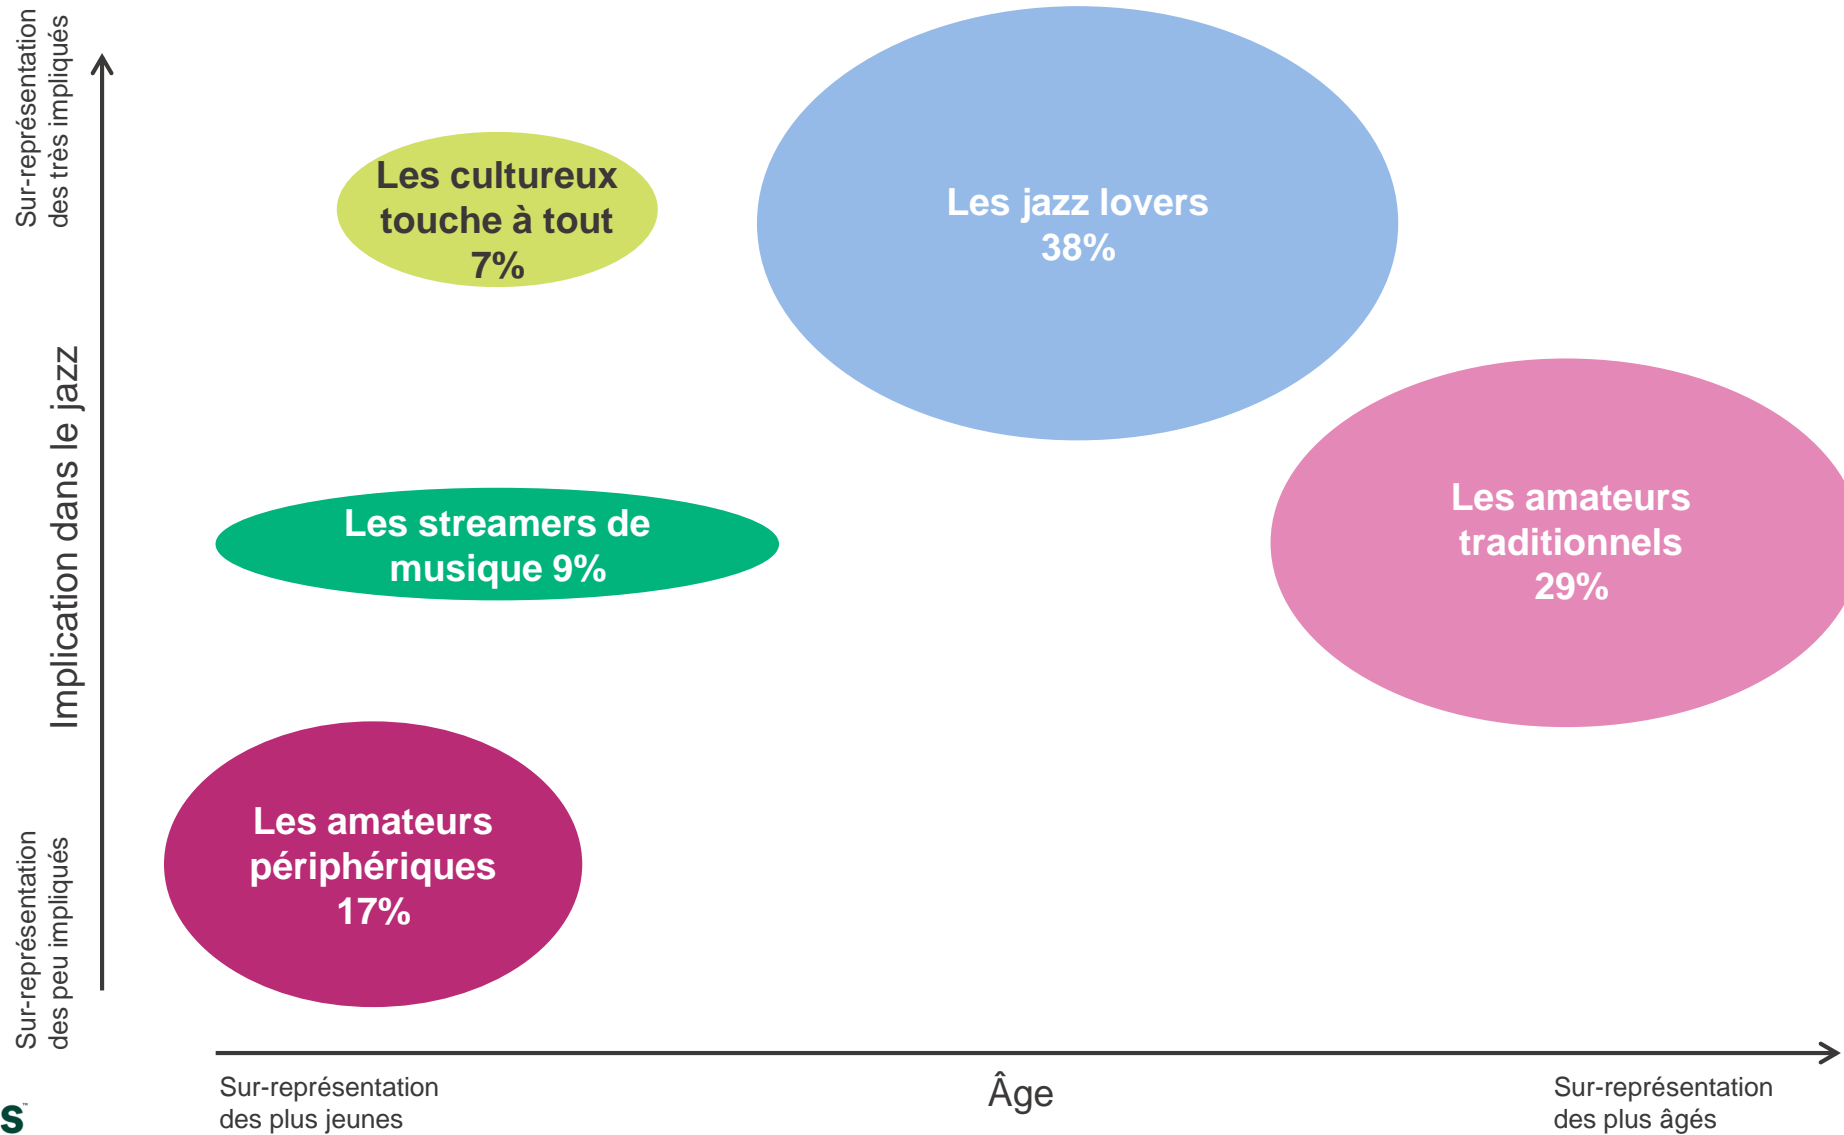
Sur-représentation des très impliqués

Implication dans le jazz

Sur-représentation des peu impliqués

Les cultureux touche à tout 7%

Les jazz lovers 38%

Les streamers de musique 9%

Les amateurs traditionnels 29%

Les amateurs périphériques 17%

Sur-représentation des plus jeunes

Âge

Sur-représentation des plus âgés

S